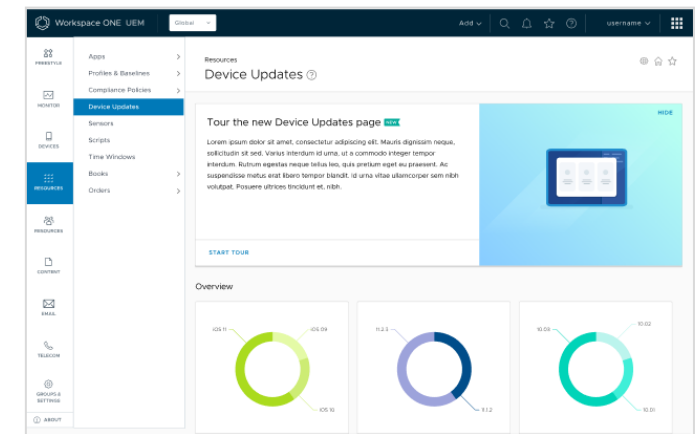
Workspace ONE UEM
Global
Add
username

FREESTYLE
MONITOR
DEVICES
RESOURCES
RESOURCES
CONTENT
EMAIL
TELECOM
GROUPS & SETTINGS
ABOUT

Apps
Profiles & Baselines
Compliance Policies
Device Updates
Sensors
Scripts
Time Windows
Books
Orders

Resources
Device Updates

Tour the new Device Updates page NEW
HIDE

Lorem ipsum dolor sit amet, consectetur adipiscing elit. Mauris dignissim neque, sollicitudin sit sed. Varius interdum id urna, ut a commodo integer tempor interdum. Rutrum egestas neque tellus leo, quis pretium eget eu praesent. Ac suspendisse metus erat libero tempor blandit. Id urna vitae ullamcorper sem nibh volutpat. Posuere ultrices tincidunt et, nibh.

START TOUR

Overview

iOS 11
iOS 09
iOS 10

11.2.3
11.1.2

10.03
10.02
10.01